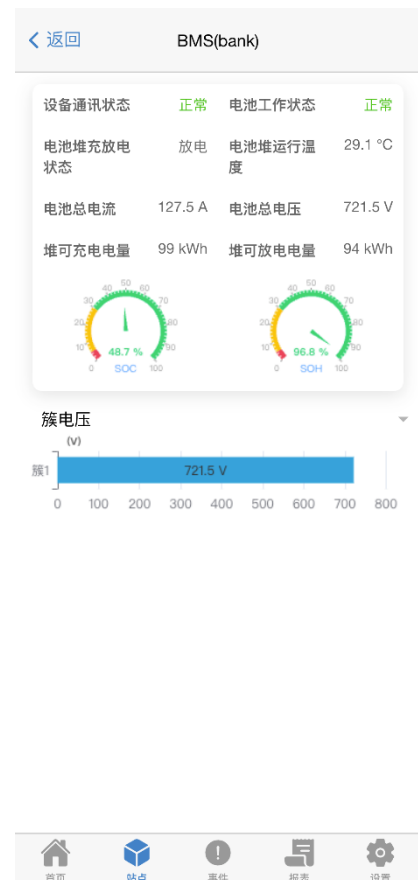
< 返回

BMS(bank)

| 设备通讯状态 | 正常 | 电池工作状态 | 正常 |
|---|---|---|---|
| 电池堆充放电状态 | 放电 | 电池堆运行温度 | 29.1 °C |
| 电池总电流 | 127.5 A | 电池总电压 | 721.5 V |
| 堆可充电电量 | 99 kWh | 堆可放电电量 | 94 kWh |

0 10 20 30 40 50 60 70 80 90 100
48.7 %
SOC

0 10 20 30 40 50 60 70 80 90 100
96.8 %
SOH

簇电压

(V)

簇1

721.5 V

0 100 200 300 400 500 600 700 800

首页 站点 事件 报表 设置